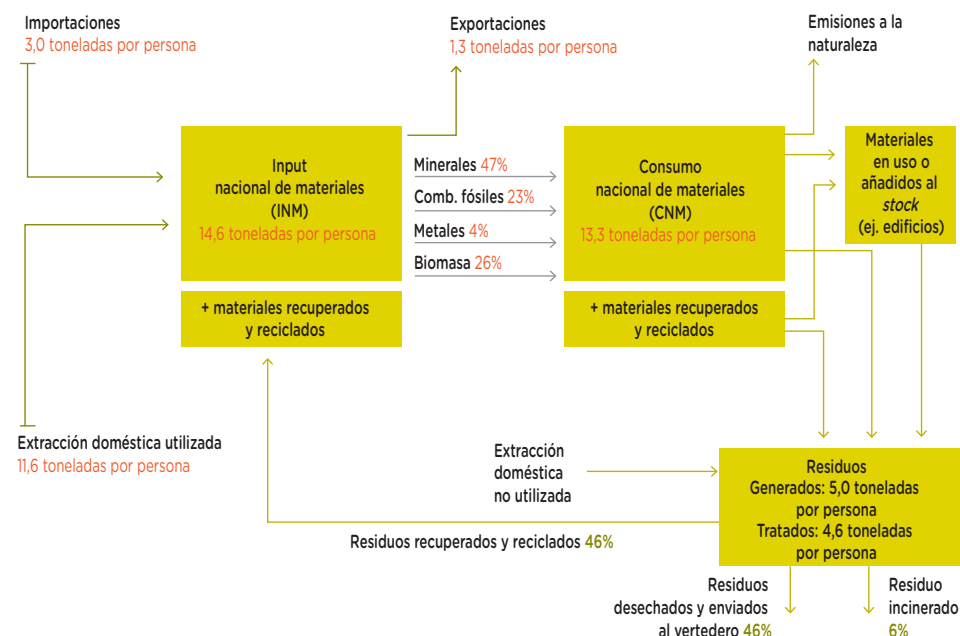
Importaciones
3,0 toneladas por persona

Exportaciones
1,3 toneladas por persona

Emisiones a la naturaleza

Input
nacional de materiales
(INM)
14,6 toneladas por persona

Minerales 47%
Comb. fósiles 23%
Metales 4%
Biomasa 26%

Consumo
nacional de materiales
(CNM)
13,3 toneladas por persona

Materiales en uso o añadidos al *stock* (ej. edificios)

+ materiales recuperados y reciclados

+ materiales recuperados y reciclados

Extracción doméstica utilizada
11,6 toneladas por persona

Extracción doméstica no utilizada

Residuos
Generados: 5,0 toneladas por persona
Tratados: 4,6 toneladas por persona

Residuos recuperados y reciclados 46%

Residuos desechados y enviados al vertedero 46%

Residuo incinerado 6%